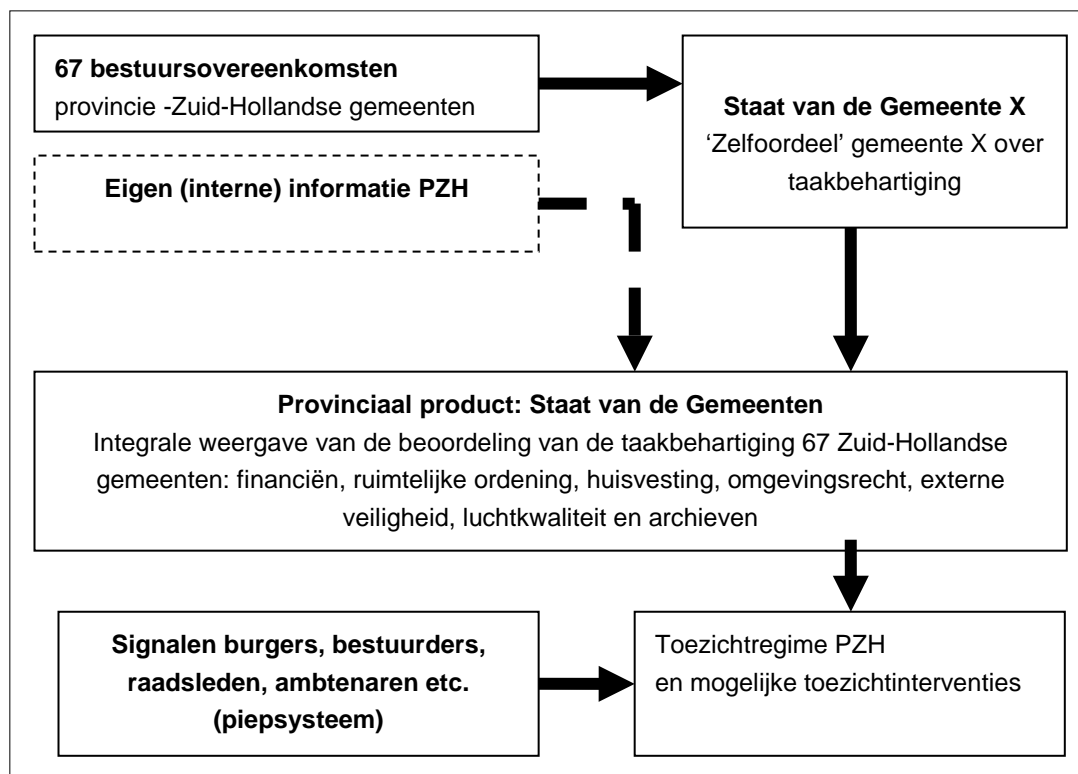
**67 bestuursovereenkomsten**
provincie -Zuid-Hollandse gemeenten

**Staat van de Gemeente X**
'Zelfoordeel' gemeente X over taakbehartiging

**Eigen (interne) informatie PZH**

**Provinciaal product: Staat van de Gemeenten**
Integrale weergave van de beoordeling van de taakbehartiging 67 Zuid-Hollandse gemeenten: financiën, ruimtelijke ordening, huisvesting, omgevingsrecht, externe veiligheid, luchtkwaliteit en archieven

**Signalen burgers, bestuurders, raadsleden, ambtenaren etc. (piepsysteem)**

Toezichtregime PZH
en mogelijke toezichtinterventies